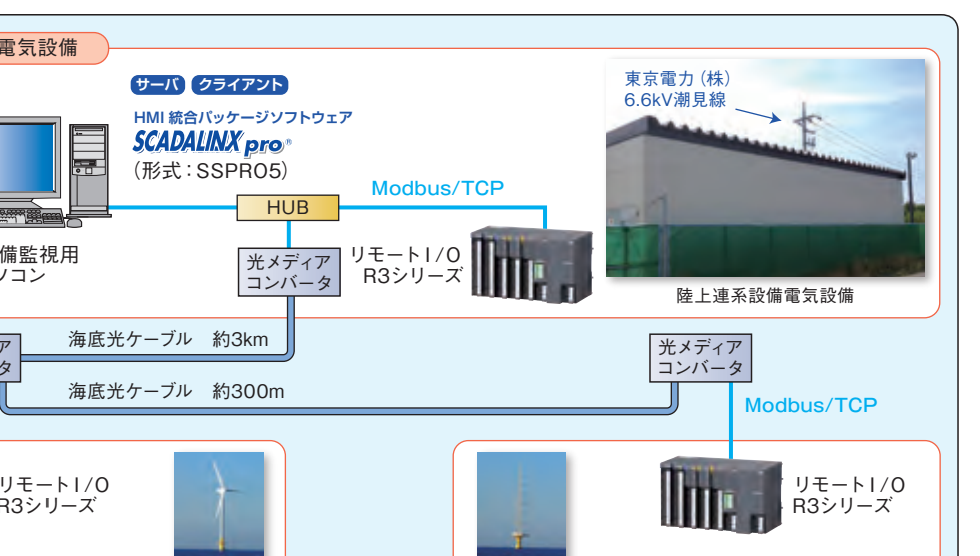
電気設備

サーバ クライアント

HMI 統合パッケージソフトウェア

SCADALINX pro®

（形式：SSPRO5）

備監視用
ソコン

HUB

Modbus/TCP

光メディア
コンバータ

リモートI/O
R3シリーズ

東京電力（株）
6.6kV潮見線

陸上連系設備電気設備

ア
タ

海底光ケーブル　約3km

海底光ケーブル　約300m

光メディア
コンバータ

Modbus/TCP

リモートI/O
R3シリーズ

リモートI/O
R3シリーズ